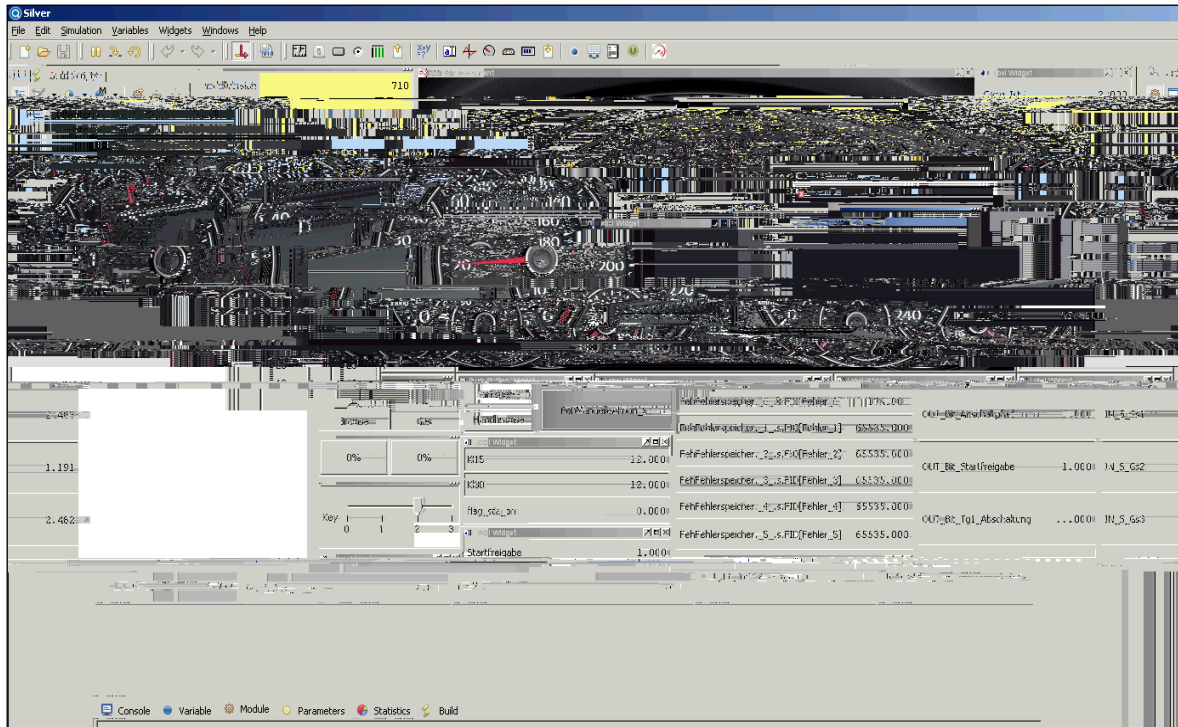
Silver

File Edit Simulation Variables Widgets Windows Help

710

Widget

Widget

2.493

1.191

2.462

0%

0%

Widget

Kl15 12.000

Kl30 12.000

flag_sta_on 0.000

Key

0 1 2 3

Widget

Startfreigabe 1.000

FehlFehlerspeicher_1_s.FID[Fehler_1] 65535.000

FehlFehlerspeicher_2_s.FID[Fehler_2] 65535.000

FehlFehlerspeicher_3_s.FID[Fehler_3] 65535.000

FehlFehlerspeicher_4_s.FID[Fehler_4] 65535.000

FehlFehlerspeicher_5_s.FID[Fehler_5] 65535.000

OUT_Bit_Startfreigabe 1.000 IN_S_Gs2

OUT_Bit_Tg1_Abschaltung ...000 IN_S_Gs3

Console Variable Module Parameters Statistics Build